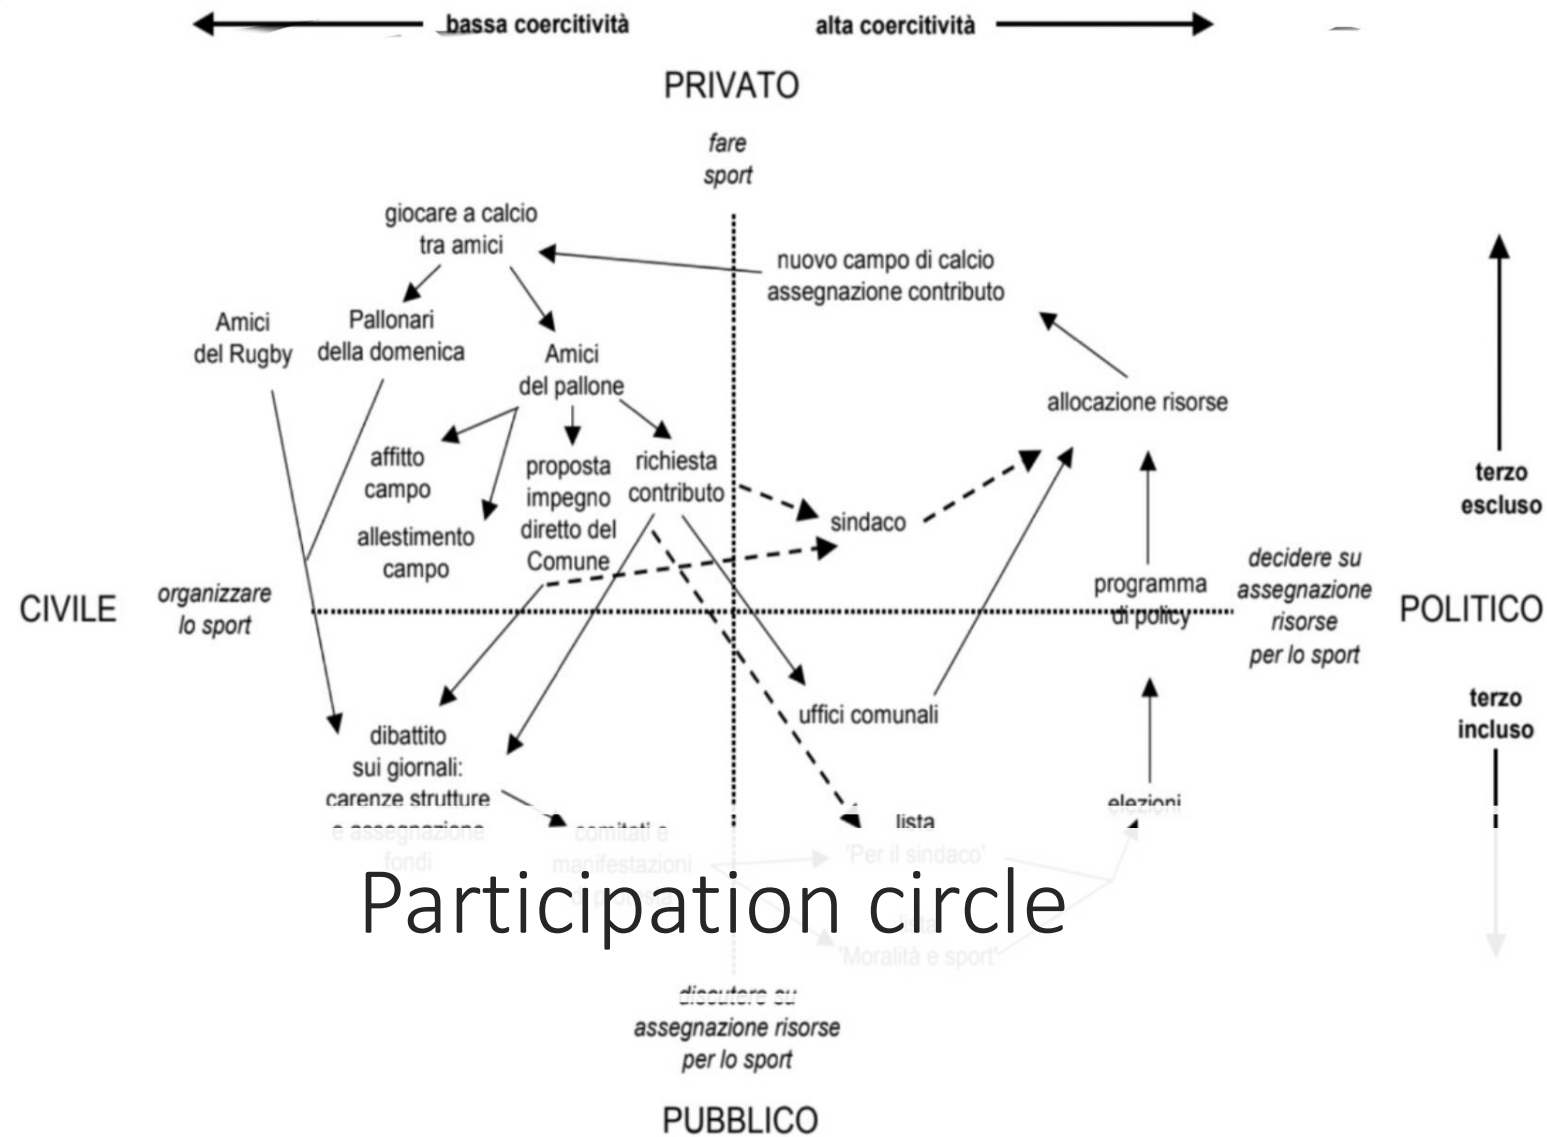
bassa coercitività

alta coercitività

PRIVATO

fare sport

giocare a calcio tra amici

nuovo campo di calcio assegnazione contributo

Amici del Rugby

Pallonari della domenica

Amici del pallone

allocazione risorse

affitto campo

proposta impegno diretto del Comune

richiesta contributo

sindaco

allestimento campo

terzo escluso

CIVILE

organizzare lo sport

programma di policy

decidere su assegnazione risorse per lo sport

POLITICO

terzo incluso

uffici comunali

dibattito sui giornali: carenze strutture e assegnazione fondi

comitati e manifestazioni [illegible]

lista 'Per il sindaco'

elezioni

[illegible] 'Moralità e sport'

Participation circle

discutere su assegnazione risorse per lo sport

PUBBLICO